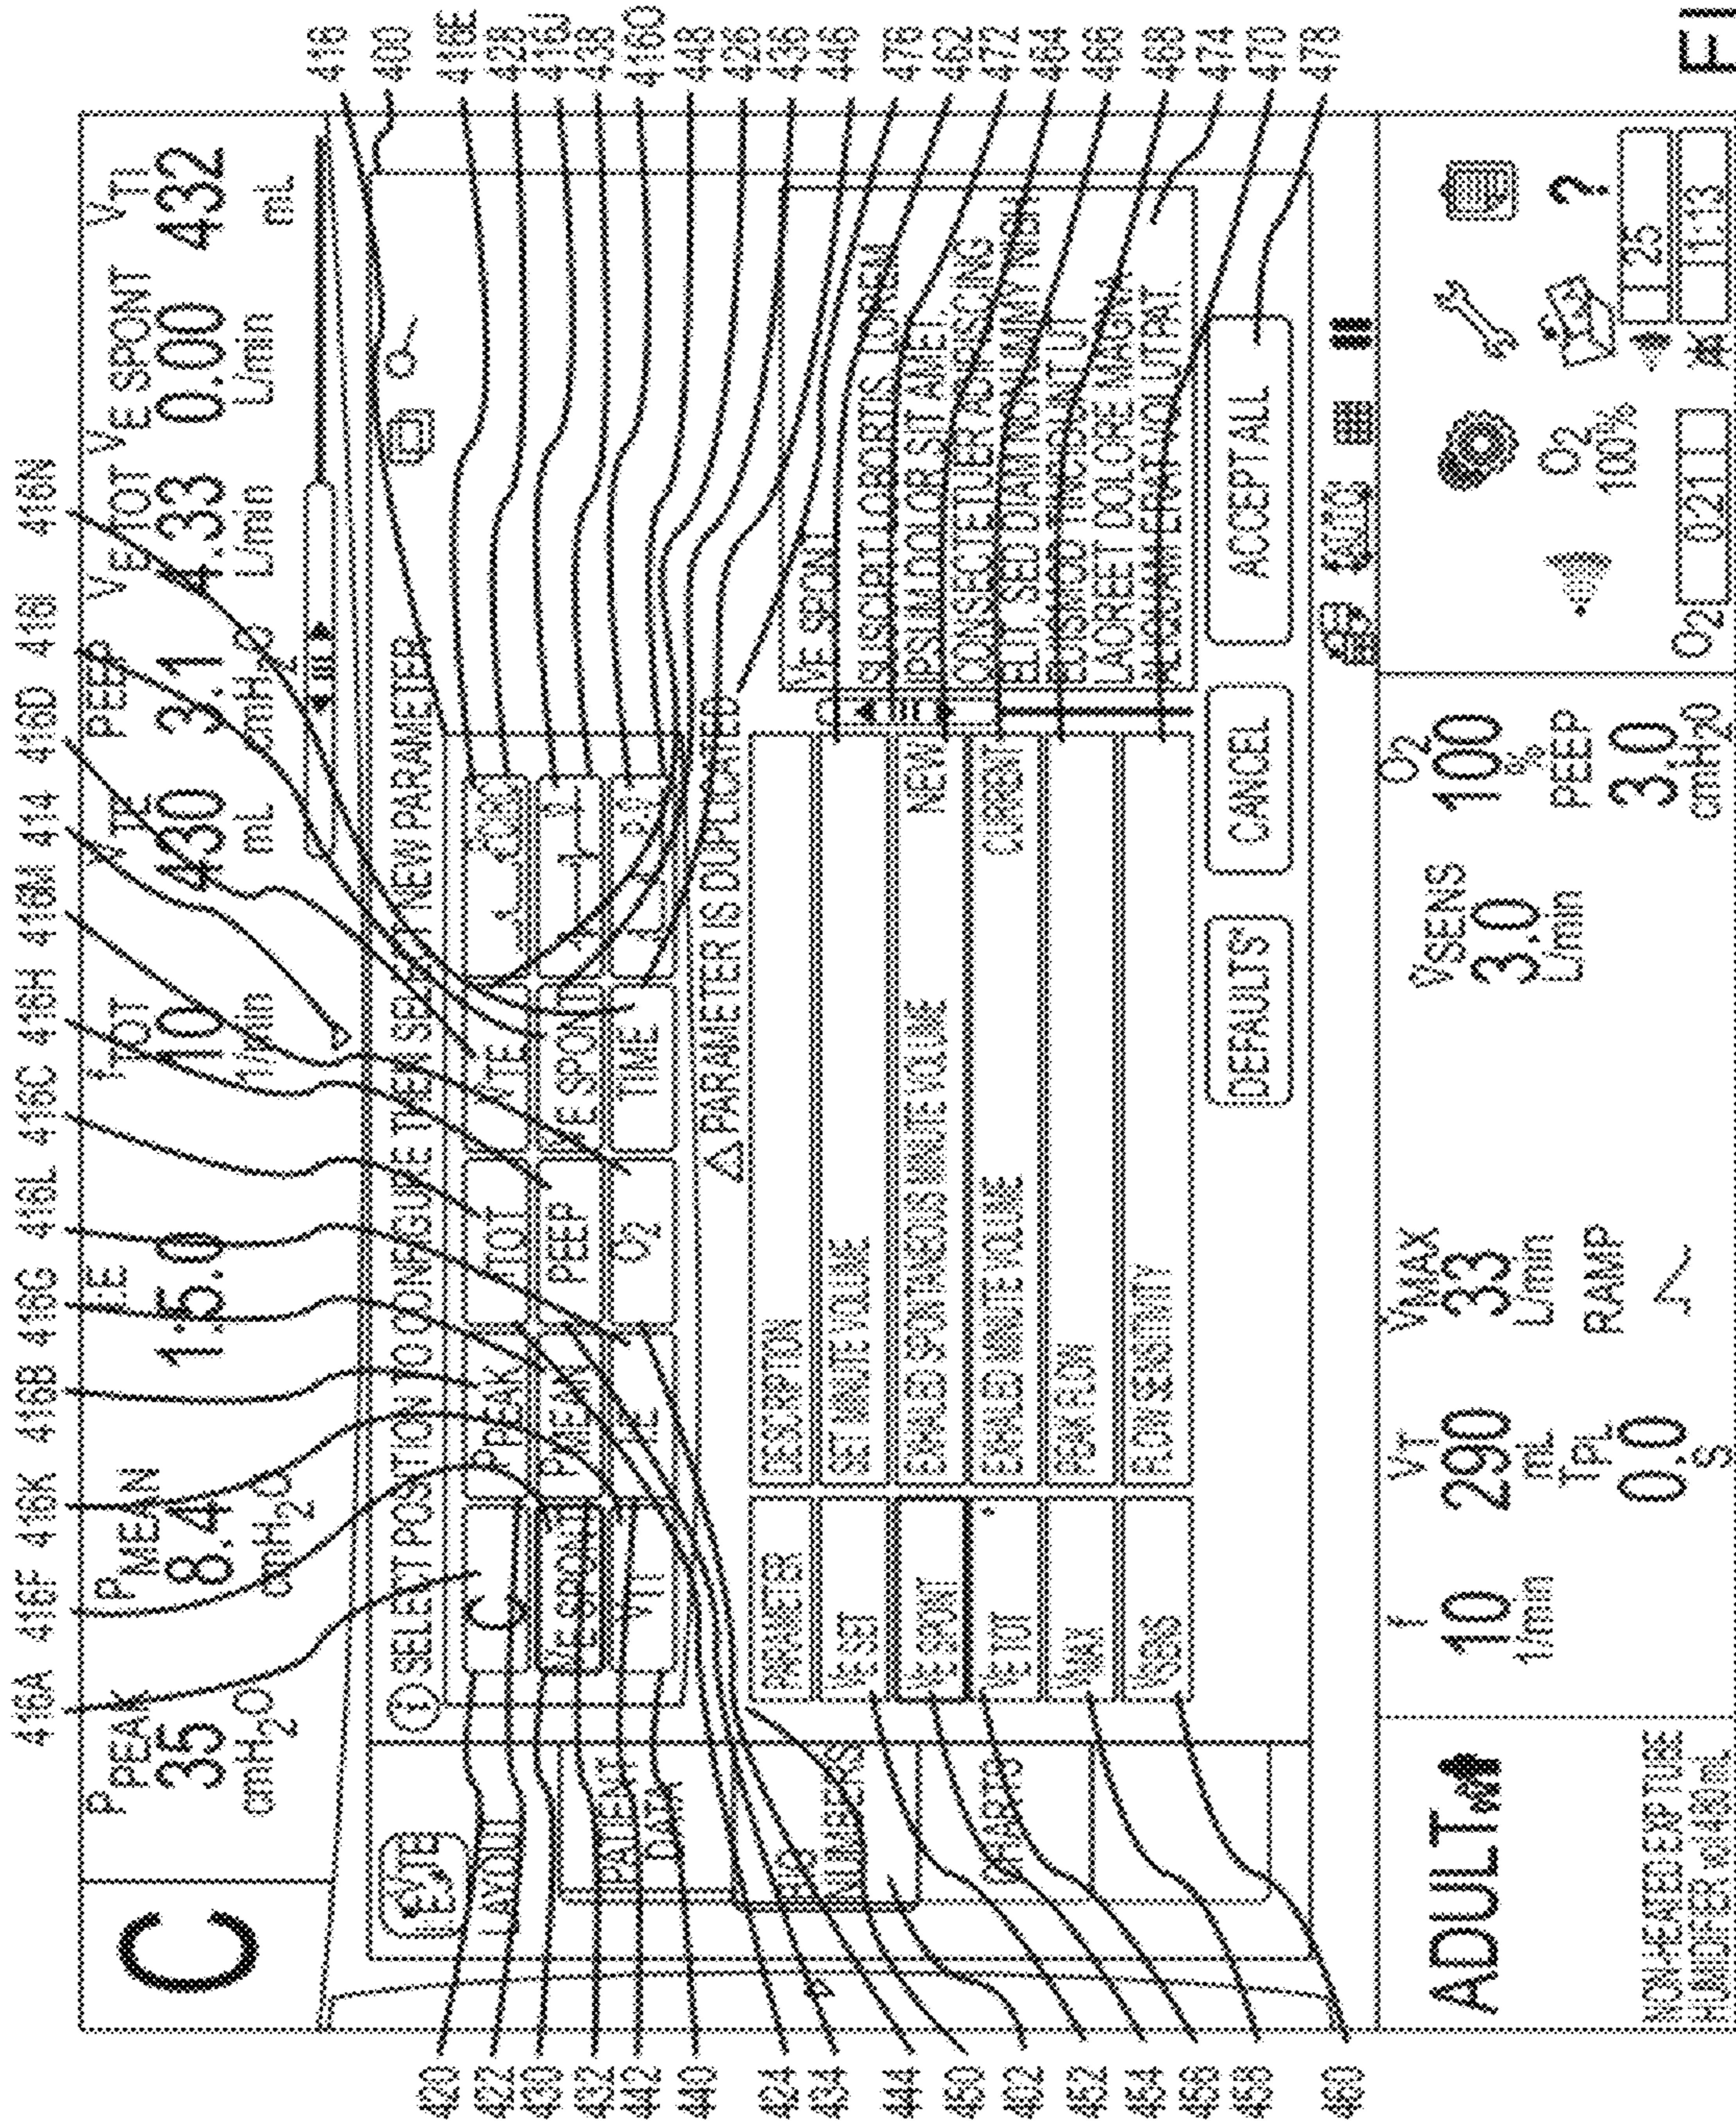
416A 416F 416K 416B 416G 416L 416C 416H 416M 414 416D 416I 416N

P PEAK 35 cmH2O
P MEAN 8.4 cmH2O
I:E 1:5.0
f TOT 10 1/min
V TE 430 mL
PEEP 3.1 cmH2O
V E TOT 4.33 L/min
V E SPONT 0.00 L/min
V T 432 mL

418
400
416E
428
416J
438
416O
448
426
436
446
476
462
472
464
466
468
474
470
478

C

ADULT

SELECT POSITION TO CONFIGURE THEN SELECT NEW PARAMETER

LAYOUT
PATIENT DATA
ALARMS

C
PEAK
f TOT
V TE
V E SPONT
P MEAN
PEEP
V E SPONT
V TE
I:E
O2
TIME

△ PARAMETER IS DUPLICATED

| PARAMETER | DESCRIPTION |
|---|---|
| V E SET | SET MINUTE VOLUME |
| V E SPONT | EXHALED SPONTANEOUS MINUTE VOLUME |
| V E TOT | EXHALED MINUTE VOLUME |
| V MAX | PEAK FLOW |
| V SENS | FLOW SENSITIVITY |

NEW
CURRENT

V E SPONT
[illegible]
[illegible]
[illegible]
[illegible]
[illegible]
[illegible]

DEFAULTS
CANCEL
ACCEPT ALL

f 10 1/min
V T 290 mL
T PL 0.0 s
V MAX 33 L/min
RAMP
V SENS 3.0 L/min
O2 100 %
PEEP 3.0 cmH2O

O2 100%
O2 21
25
13

420
422
430
432
442
440
424
434
444
450
452
452
454
456
458
460

FI